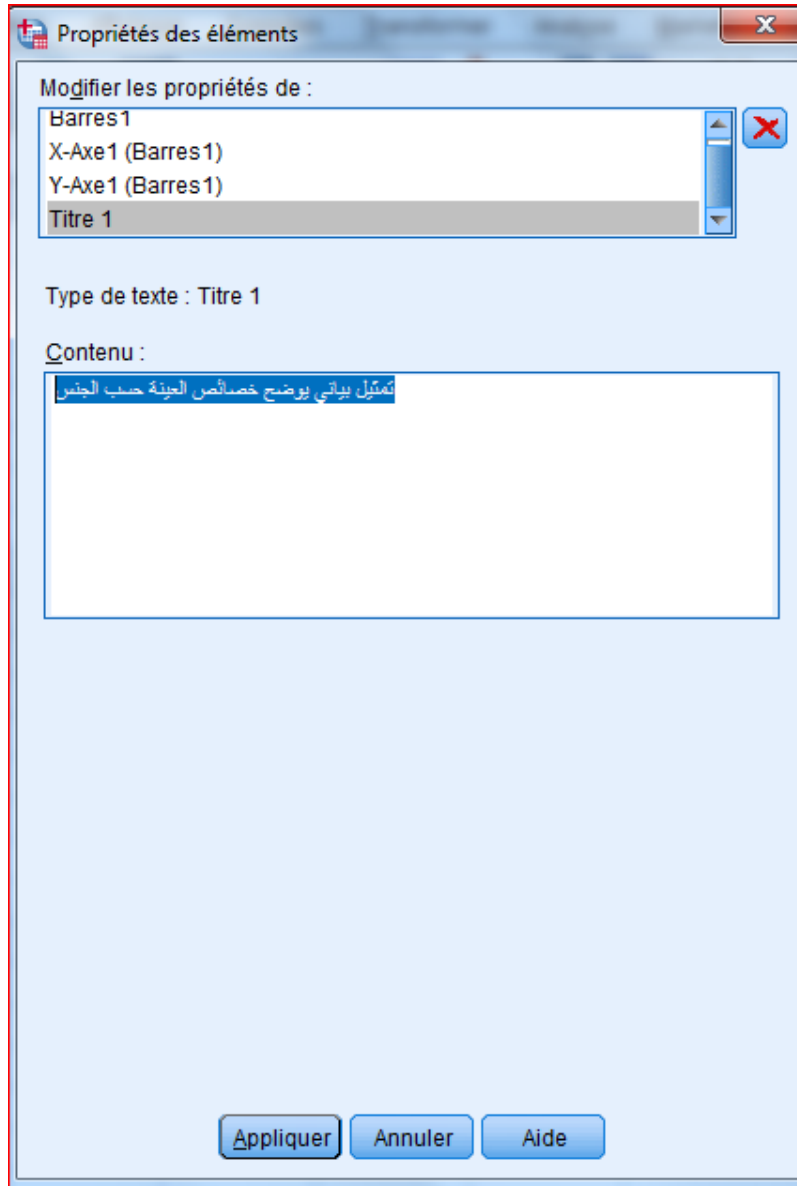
Propriétés des éléments

Modifier les propriétés de :

Barres1
X-Axe1 (Barres1)
Y-Axe1 (Barres1)
Titre 1

Type de texte : Titre 1

Contenu :

تمثيل بياني يوضح خصائص العينة حسب الجنس

Appliquer
Annuler
Aide